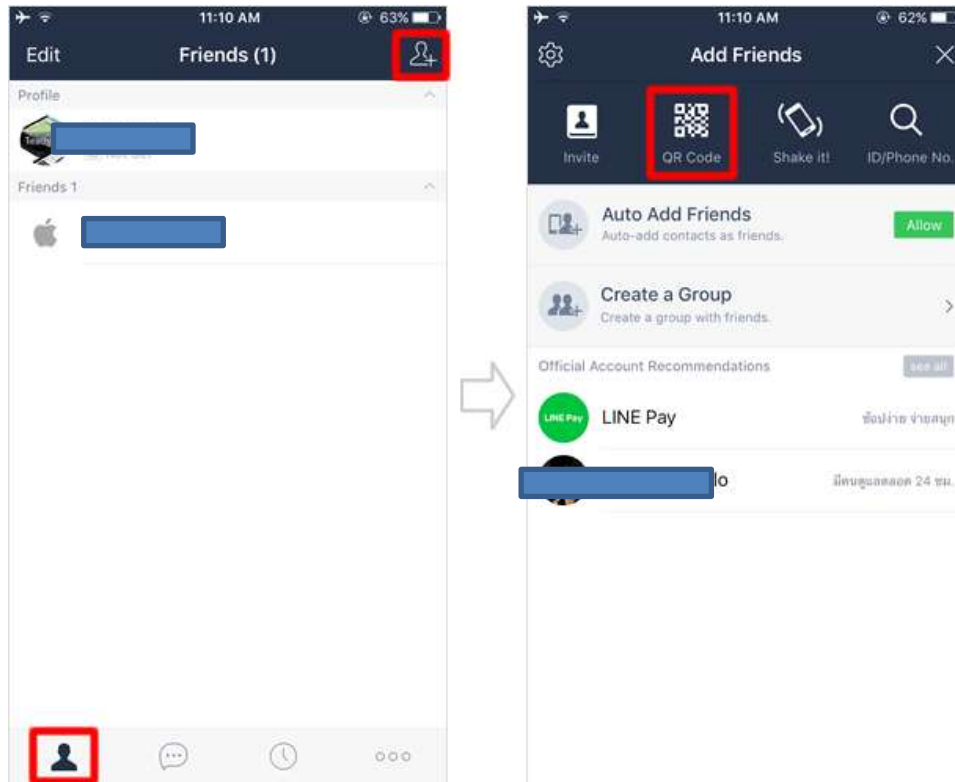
11:10 AM 63%

Edit
Friends (1)

Profile

Friends 1

11:10 AM 62%

Add Friends

Invite
QR Code
Shake it!
ID/Phone No.

Auto Add Friends
Auto-add contacts as friends.
Allow

Create a Group
Create a group with friends.

Official Account Recommendations
see all

LINE Pay
LINE Pay
ช้อปง่าย จ่ายสนุก

lo
มีคนดูแลตลอด 24 ชม.